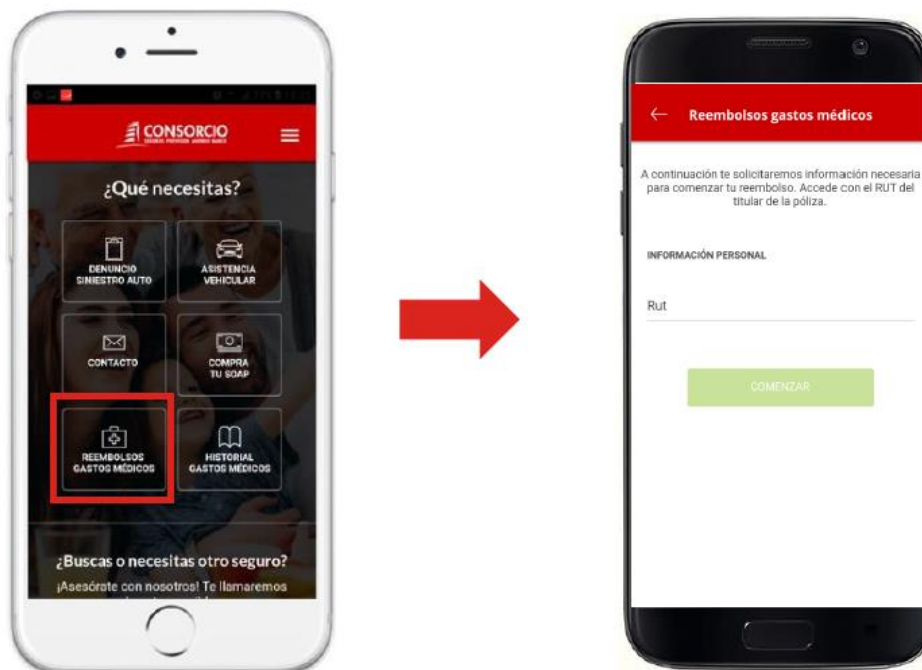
CONSORCIO

¿Qué necesitas?

DENUNCIO SINIESTRO AUTO

ASISTENCIA VEHICULAR

CONTACTO

COMPRA TU SOAP

REEMBOLSOS GASTOS MÉDICOS

HISTORIAL GASTOS MÉDICOS

¿Buscas o necesitas otro seguro?

¡Asesórate con nosotros! Te llamaremos

Reembolsos gastos médicos

A continuación te solicitaremos información necesaria para comenzar tu reembolso. Accede con el RUT del titular de la póliza.

INFORMACIÓN PERSONAL

Rut

COMENZAR